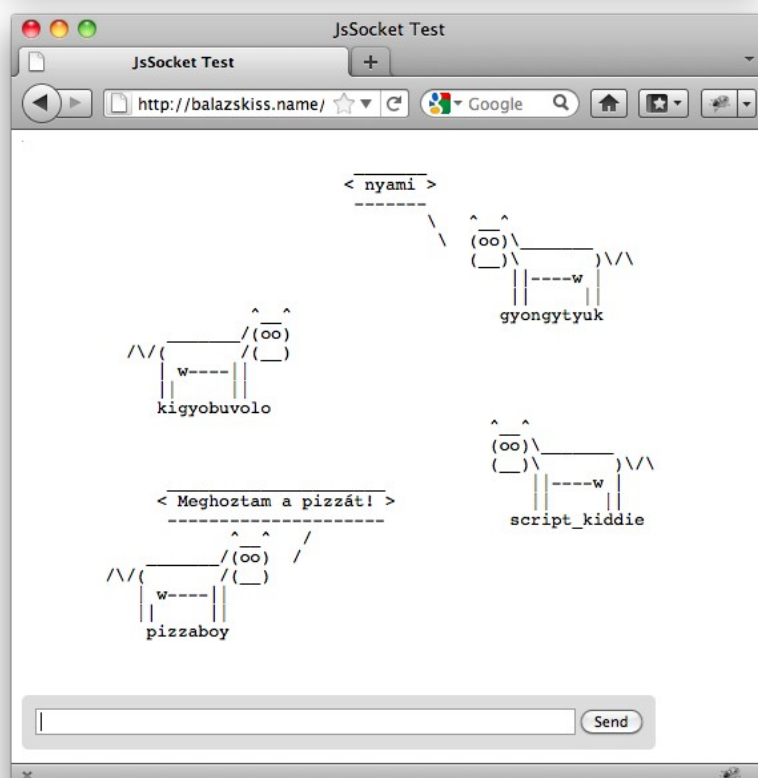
JsSocket Test

JsSocket Test

+

http://balazskiss.name/

Google

_______
< nyami >
-------
        \   ^__^
         \  (oo)\_______
            (__)\       )\/\
                ||----w |
                ||     ||
             gyongytyuk

      ^__^
_______/(oo)
/\/(       /(__)
 | w----||
 ||     ||
kigyobuvolo

^__^
(oo)\_______
(__)\       )\/\
    ||----w |
    ||     ||
 script_kiddie

 _____________________
< Meghoztam a pizzát! >
 ---------------------
        ^__^   /
_______/(oo)  /
/\/(       /(__)
 | w----||
 ||     ||
 pizzaboy

Send